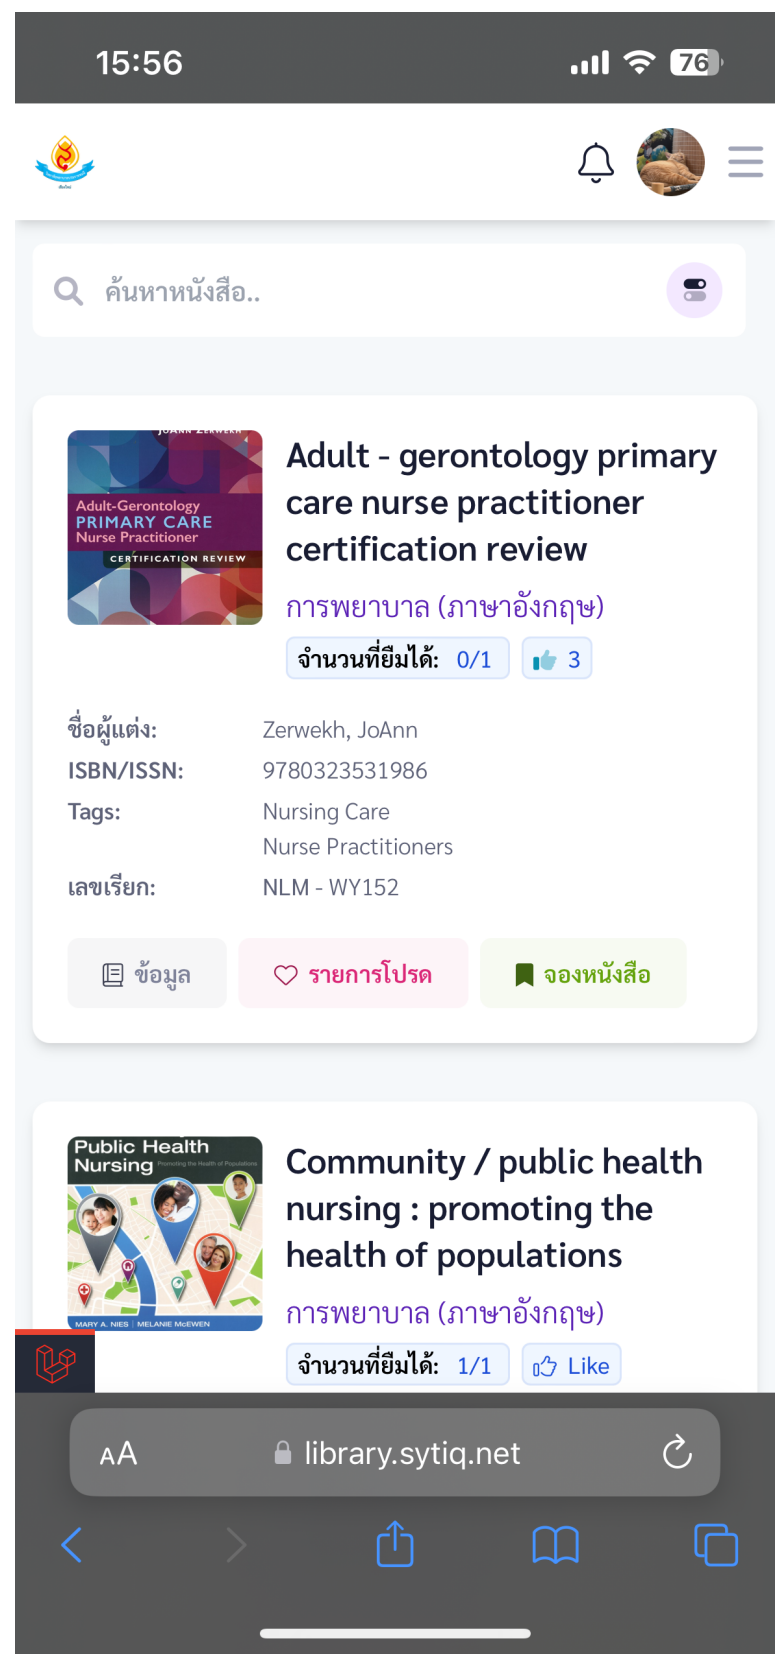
15:56

76

ค้นหาหนังสือ..

JOANN ZERWEKH

Adult-Gerontology PRIMARY CARE Nurse Practitioner

CERTIFICATION REVIEW

Adult - gerontology primary care nurse practitioner certification review

การพยาบาล (ภาษาอังกฤษ)

จำนวนที่ยืมได้: 0/1

3

ชื่อผู้แต่ง: Zerwekh, JoAnn

ISBN/ISSN: 9780323531986

Tags: Nursing Care
Nurse Practitioners

เลขเรียก: NLM - WY152

ข้อมูล

รายการโปรด

จองหนังสือ

Public Health Nursing Promoting the Health of Populations

MARY A. NIES | MELANIE McEWEN

Community / public health nursing : promoting the health of populations

การพยาบาล (ภาษาอังกฤษ)

จำนวนที่ยืมได้: 1/1

Like

AA

library.sytiq.net